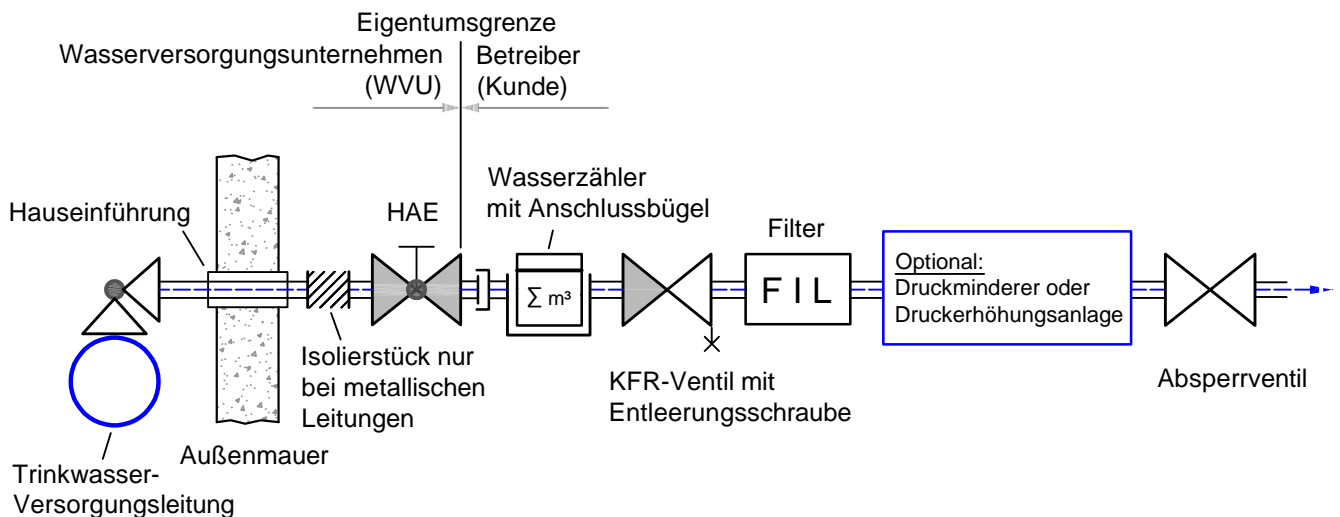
Eigentumsgrenze

Wasserversorgungsunternehmen (WVU)

Betreiber (Kunde)

Wasserzähler mit Anschlussbügel

Hauseinführung

HAE

Filter

$\sum$ m³

F I L

Optional:
Druckminderer oder Druckerhöhungsanlage

Isolierstück nur bei metallischen Leitungen

KFR-Ventil mit Entleerungsschraube

Absperrventil

Außenmauer

Trinkwasser-Versorgungsleitung